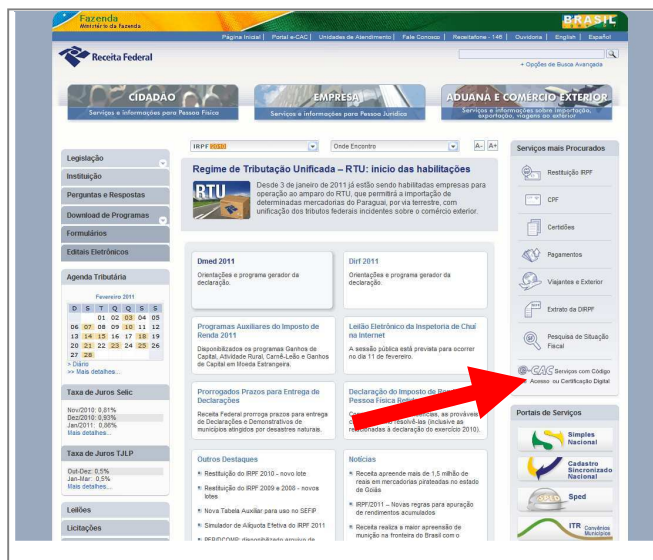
Fazenda
Ministério da Fazenda

BRASIL

Página Inicial | Portal e-CAC | Unidades de Atendimento | Fale Conosco | Receitafone - 146 | Ouvidoria | English | Español

Receita Federal

+ Opções de Busca Avançada

CIDADÃO
Serviços e informações para Pessoa Física

EMPRESA
Serviços e informações para Pessoa Jurídica

ADUANA E COMÉRCIO EXTERIOR
Serviços e informações sobre importação, exportação, viagens ao exterior

IRPF 2011

Onde Encontro

A- A+

Legislação
Instituição
Perguntas e Respostas
Download de Programas
Formulários
Editais Eletrônicos

Agenda Tributária

Fevereiro 2011

| D | S | T | Q | Q | S | S |
|---|---|---|---|---|---|---|
| | | 01 | 02 | 03 | 04 | 05 |
| 06 | 07 | 08 | 09 | 10 | 11 | 12 |
| 13 | 14 | 15 | 16 | 17 | 18 | 19 |
| 20 | 21 | 22 | 23 | 24 | 25 | 26 |
| 27 | 28 | | | | | |

> Diário
>> Mais detalhes...

Taxa de Juros Selic

Nov/2010: 0,81%
Dez/2010: 0,93%
Jan/2011: 0,86%
Mais detalhes...

Taxa de Juros TJLP

Out-Dez: 6,0%
Jan-Mar: 6,0%
Mais detalhes...

Leilões
Licitações

Regime de Tributação Unificada – RTU: início das habilitações

RTU

Desde 3 de janeiro de 2011 já estão sendo habilitadas empresas para operação ao amparo do RTU, que permitirá a importação de determinadas mercadorias do Paraguai, por via terrestre, com unificação dos tributos federais incidentes sobre o comércio exterior.

Dmed 2011
Orientações e programa gerador da declaração.

Dirf 2011
Orientações e programa gerador da declaração.

Programas Auxiliares do Imposto de Renda 2011
Disponibilizados os programas Ganhos de Capital, Atividade Rural, Carnê-Leão e Ganhos de Capital em Moeda Estrangeira.

Leilão Eletrônico da Inspetoria de Chuí na Internet
A sessão pública está prevista para ocorrer no dia 11 de fevereiro.

Prorrogados Prazos para Entrega de Declarações
Receita Federal prorroga prazos para entrega de Declarações e Demonstrativos de municípios atingidos por desastres naturais.

Declaração do Imposto de Renda Pessoa Física Retida
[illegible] as prováveis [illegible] resolvê-las (inclusive as relacionadas à declaração do exercício 2010).

Outros Destaques
Restituição do IRPF 2010 - novo lote
Restituição do IRPF 2009 e 2008 - novos lotes
Nova Tabela Auxiliar para uso no SEFIP
Simulador de Alíquota Efetiva do IRPF 2011
PER/DCOMP: disponibilizado arquivo de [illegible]

Notícias
Receita apreende mais de 1,5 milhão de reais em mercadorias piratiadas no estado de Goiás
IRPF/2011 – Novas regras para apuração de rendimentos acumulados
Receita realiza a maior apreensão de munição na fronteira do Brasil com o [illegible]

Serviços mais Procurados
Restituição IRPF
CPF
Certidões
Pagamentos
Viajantes e Exterior
Extrato da DIRPF
Pesquisa de Situação Fiscal
e-CAC Serviços com Código de Acesso ou Certificação Digital

Portais de Serviços
Simples Nacional
Cadastro Sincronizado Nacional
Sped
ITR Convênios Municípios